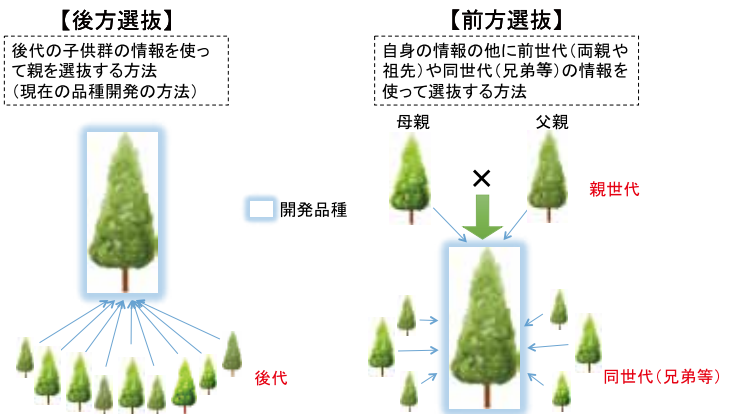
【後方選抜】

後代の子供群の情報を使って親を選抜する方法
（現在の品種開発の方法）

【前方選抜】

自身の情報の他に前世代（両親や祖先）や同世代（兄弟等）の情報を使って選抜する方法

母親

父親

×

親世代

開発品種

後代

同世代（兄弟等）